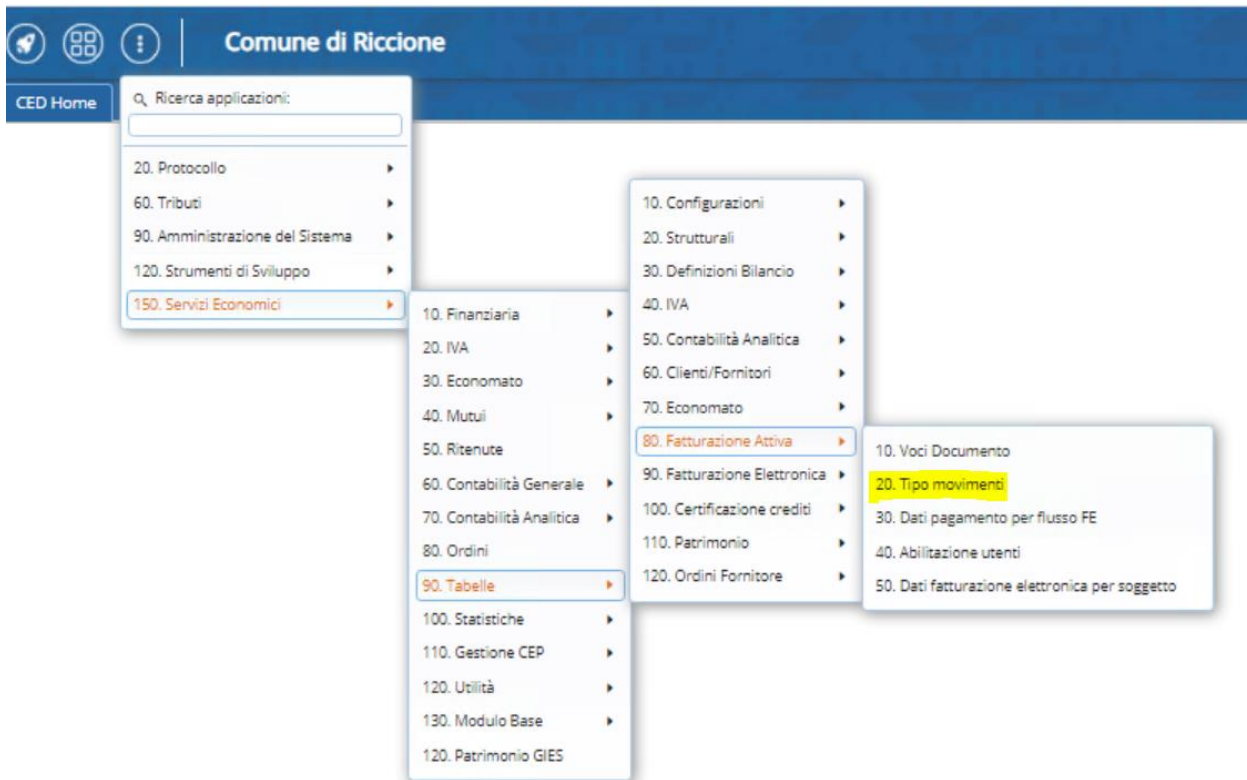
Comune di Riccione

CED Home

Ricerca applicazioni:

20. Protocollo
60. Tributi
90. Amministrazione del Sistema
120. Strumenti di Sviluppo
150. Servizi Economici

10. Finanziaria
20. IVA
30. Economato
40. Mutui
50. Ritenute
60. Contabilità Generale
70. Contabilità Analitica
80. Ordini
90. Tabelle
100. Statistiche
110. Gestione CEP
120. Utilità
130. Modulo Base
120. Patrimonio GIES

10. Configurazioni
20. Strutturali
30. Definizioni Bilancio
40. IVA
50. Contabilità Analitica
60. Clienti/Fornitori
70. Economato
80. Fatturazione Attiva
90. Fatturazione Elettronica
100. Certificazione crediti
110. Patrimonio
120. Ordini Fornitore

10. Voci Documento
20. Tipo movimenti
30. Dati pagamento per flusso FE
40. Abilitazione utenti
50. Dati fatturazione elettronica per soggetto